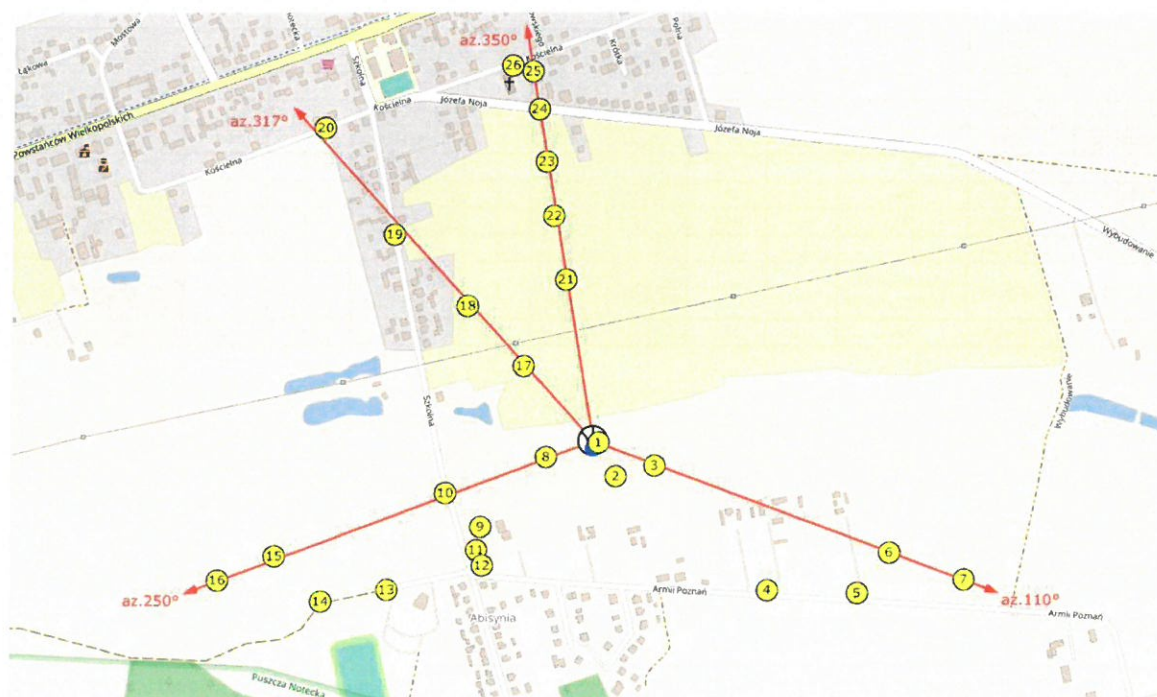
az.350°
az.317°
az.250°
az.110°
Łąkowa
Mostowa
Notecka
Powstańców Wielkopolskich
Kościelna
Kościelna
Kościelna
Józefa Noja
Józefa Noja
Krótka
Polna
Szkolna
Wybudowanie
Wybudowanie
Armii Poznań
Armii Poznań
Armii Poznań
Abisynia
Puszcza Notecka
1
2
3
4
5
6
7
8
9
10
11
12
13
14
15
16
17
18
19
20
21
22
23
24
25
26